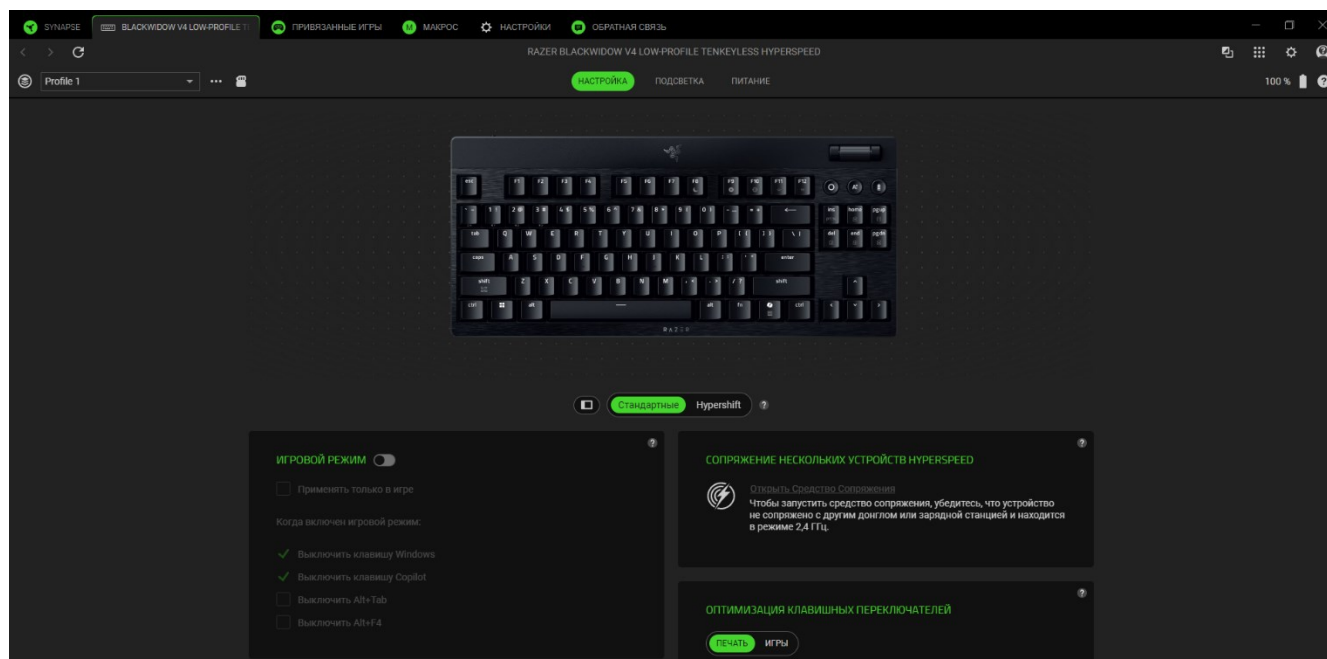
SYNAPSE BLACKWIDOW V4 LOW-PROFILE T ПРИВЯЗАННЫЕ ИГРЫ МАКРОС НАСТРОЙКИ ОБРАТНАЯ СВЯЗЬ

RAZER BLACKWIDOW V4 LOW-PROFILE TENKEYLESS HYPERSPEED

Profile 1

НАСТРОЙКА ПОДСВЕТКА ПИТАНИЕ

100 %

esc F1 F2 F3 F4 F5 F6 F7 F8 F9 F10 F11 F12

~ 1 2 3 4 5 6 7 8 9 0 - = ← ins home pgup

tab Q W E R T Y U I O P [ ] \ del end pgdn

caps A S D F G H J K L ; ' enter

shift Z X C V B N M , . / shift

ctrl alt alt fn ctrl

RAZER

Стандартные Hypershift

ИГРОВОЙ РЕЖИМ

Применять только в игре

Когда включен игровой режим:

Выключить клавишу Windows

Выключить клавишу Copilot

Выключить Alt+Tab

Выключить Alt+F4

СОПРЯЖЕНИЕ НЕСКОЛЬКИХ УСТРОЙСТВ HYPERSPEED

Открыть Средство Сопряжения

Чтобы запустить средство сопряжения, убедитесь, что устройство не сопряжено с другим донглом или зарядной станцией и находится в режиме 2,4 ГГц.

ОПТИМИЗАЦИЯ КЛАВИШНЫХ ПЕРЕКЛЮЧАТЕЛЕЙ

ПЕЧАТЬ ИГРЫ